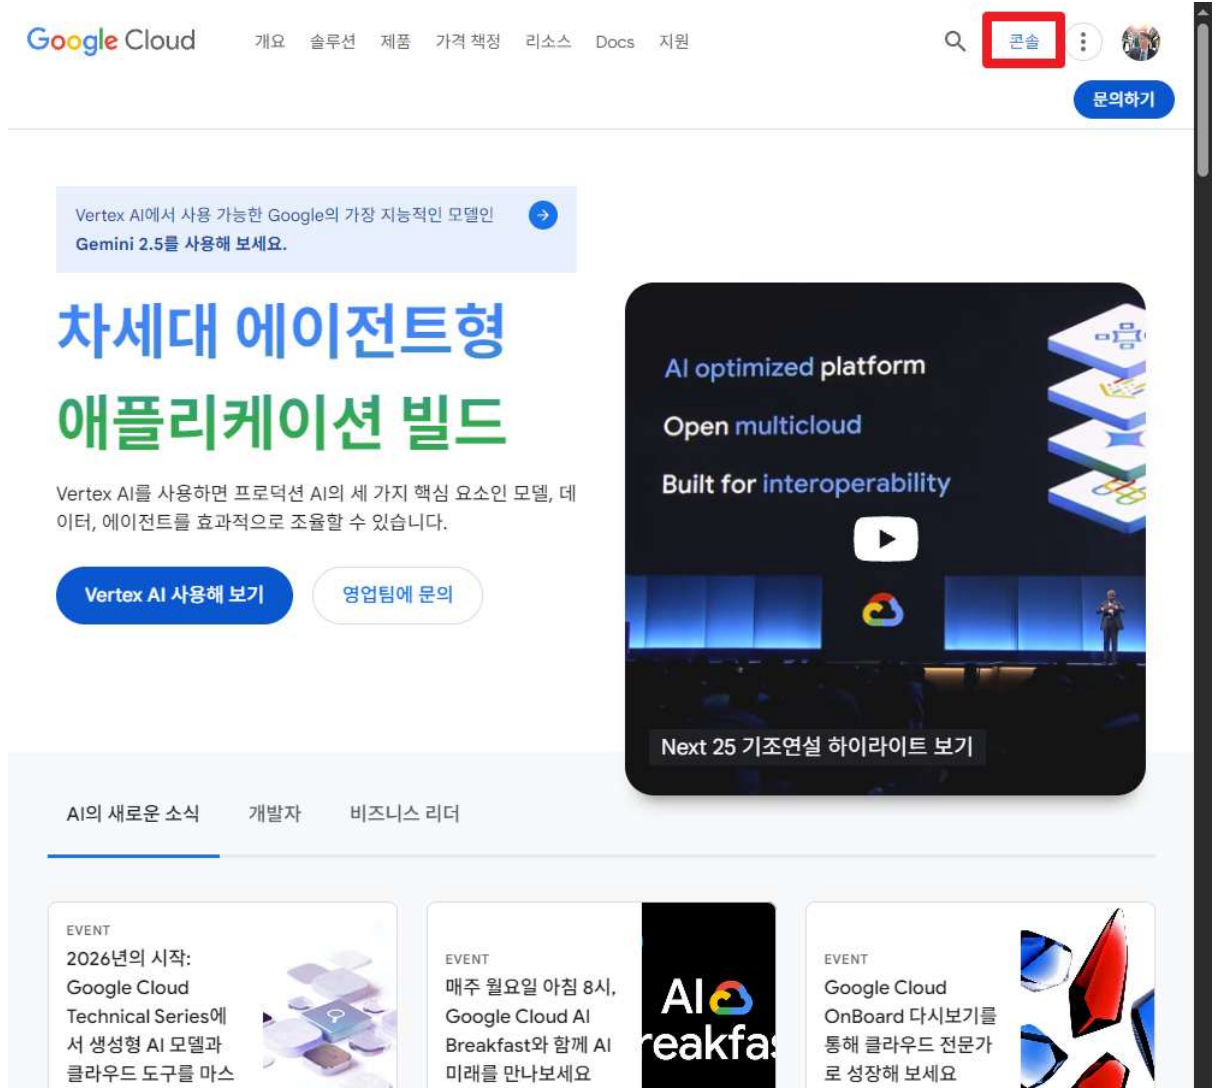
Google Cloud 개요 솔루션 제품 가격 책정 리소스 Docs 지원 콘솔

문의하기

Vertex AI에서 사용 가능한 Google의 가장 지능적인 모델인 Gemini 2.5를 사용해 보세요.

차세대 에이전트형 애플리케이션 빌드

Vertex AI를 사용하면 프로덕션 AI의 세 가지 핵심 요소인 모델, 데이터, 에이전트를 효과적으로 조율할 수 있습니다.

Vertex AI 사용해 보기

영업팀에 문의

AI optimized platform
Open multicloud
Built for interoperability

Next 25 기조연설 하이라이트 보기

AI의 새로운 소식 개발자 비즈니스 리더

EVENT
2026년의 시작: Google Cloud Technical Series에서 생성형 AI 모델과 클라우드 도구를 마스

EVENT
매주 월요일 아침 8시, Google Cloud AI Breakfast와 함께 AI 미래를 만나보세요

AI
reakfa

EVENT
Google Cloud OnBoard 다시보기를 통해 클라우드 전문가로 성장해 보세요